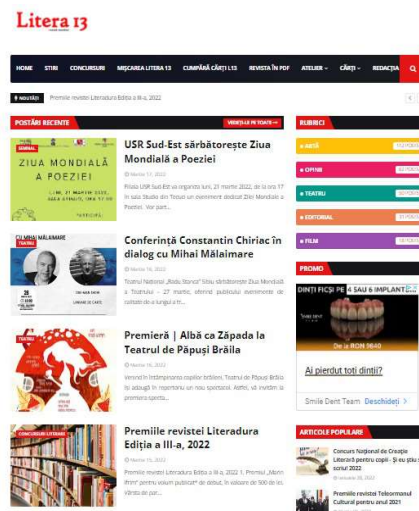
Litera 13

HOME ȘTIRI CONCURSURI MIȘCAREA LITERA 13 CUMPĂRĂ CĂRȚI L13 REVISTA ÎN PDF ATELIER CĂRȚI REDACȚIA

NOUTĂȚI Premiile revistei Literadura Ediția a III-a, 2022

POSTĂRI RECENTE VEZI TOATE

EVENIMENT
Ziua Mondială a Poeziei
LUNI, 21 MARTIE 2022, SALA STUDIO, ORA 17:00

USR Sud-Est sărbătorește Ziua Mondială a Poeziei
Martie 17, 2022
Filiala USR Sud-Est va organiza luni, 21 martie 2022, de la ora 17 în sala Studio din Teatrul un eveniment dedicat Zilei Mondiale a Poeziei. Vor parti...

CU MIHAI MĂLAIMARE
Conferință Constantin Chiriac în dialog cu Mihai Mălaimare
Martie 16, 2022
Teatrul Național „Radu Stanca” Sibiu sărbătorește Ziua Mondială a Teatrului – 27 martie, oferind publicului evenimente de calitate de-a lungul a fi...

TEATRU
Premieră | Albă ca Zăpada la Teatrul de Păpuși Brăila
Martie 16, 2022
Venind în întâmpinarea copiilor brăileni, Teatrul de Păpuși Brăila își adaugă în repertoriu un nou spectacol. Astfel, vă invităm la premiera specta...

CONCURSURI LITERARE
Premiile revistei Literadura Ediția a III-a, 2022
Martie 16, 2022
Premiile revistei Literadura Ediția a III-a, 2022 1. Premiul „Marin Porn” pentru volum publicat* de debut, în valoare de 500 de lei. Vântul de par...

RUBRICI
ARTĂ
OPINII
TEATRU
EDITORIAL
FILM

PROMO
DINȚI FICȘI PE 4 SAU 6 IMPLANT
de la RON 9640
Ai pierdut toți dinții?
Smile Dent Team Deschideți

ARTICOLE POPULARE
Concurs Național de Creație Literară pentru copii - Și eu știu să scriu! 2022
Premiile revistei Teleormanul Cultural pentru anul 2021